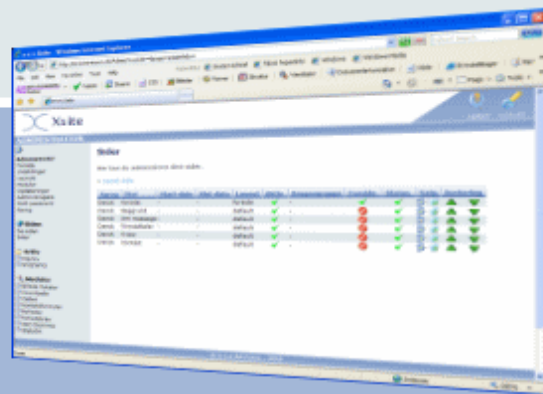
Xsite

Sider

Her kan du administrere dine sider.

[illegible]

| Sprog | Titel | Start dato | Slut dato | Layout | Aktiv | Brugergrupper | Forside | Menu | Ret | Rækkefølge |
|---|---|---|---|---|---|---|---|---|---|---|
| Dansk | Forside | - | - | Default | | - | | | | |
| Dansk | Hugo vidt | - | - | default | | - | | | | |
| Dansk | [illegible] | - | - | default | | - | | | | |
| Dansk | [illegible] | - | - | default | | - | | | | |
| Dansk | Fotos | - | - | default | | - | | | | |
| Dansk | Kontakt | - | - | default | | - | | | | |